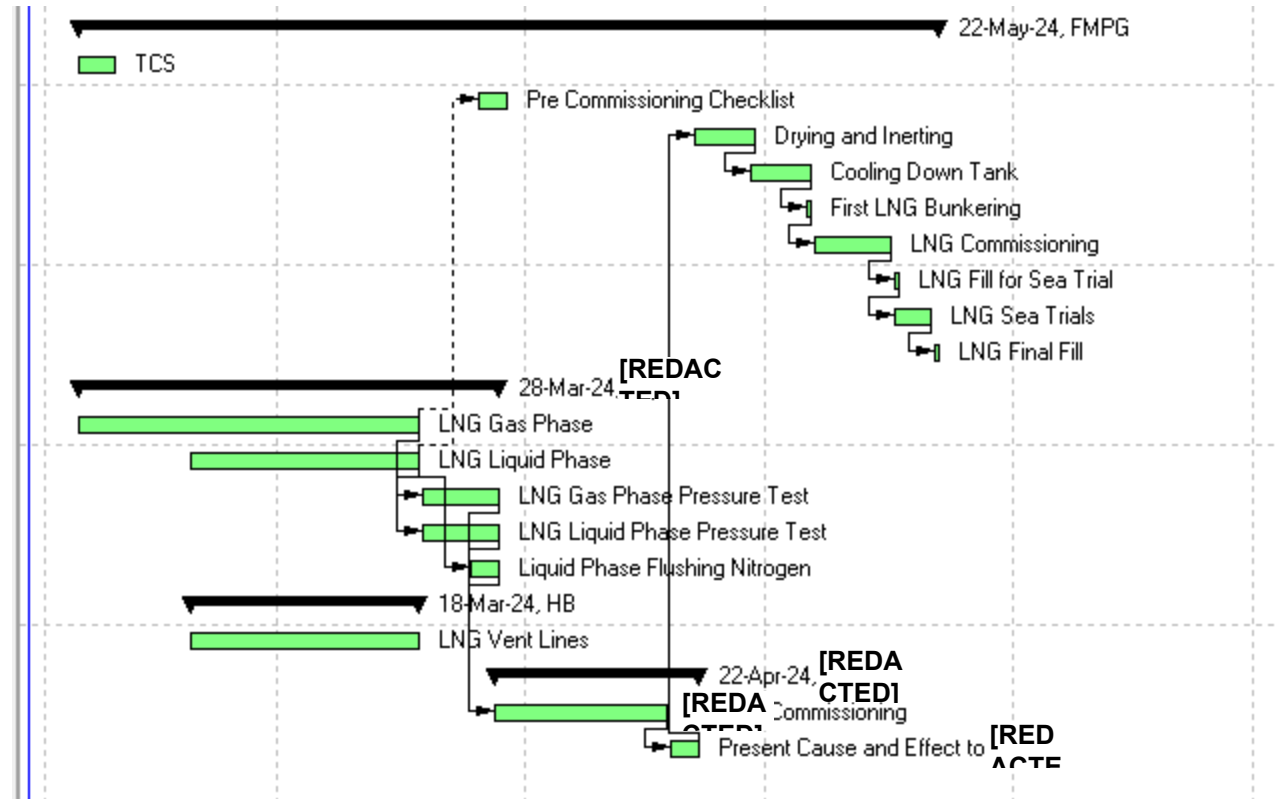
22-May-24, FMPG

TCS

Pre Commissioning Checklist

Drying and Inerting

Cooling Down Tank

First LNG Bunkering

LNG Commissioning

LNG Fill for Sea Trial

LNG Sea Trials

LNG Final Fill

28-Mar-24, [REDACTED]

LNG Gas Phase

LNG Liquid Phase

LNG Gas Phase Pressure Test

LNG Liquid Phase Pressure Test

Liquid Phase Flushing Nitrogen

18-Mar-24, HB

LNG Vent Lines

22-Apr-24, [REDACTED]

[REDACTED] Commissioning

Present Cause and Effect to [REDACTE